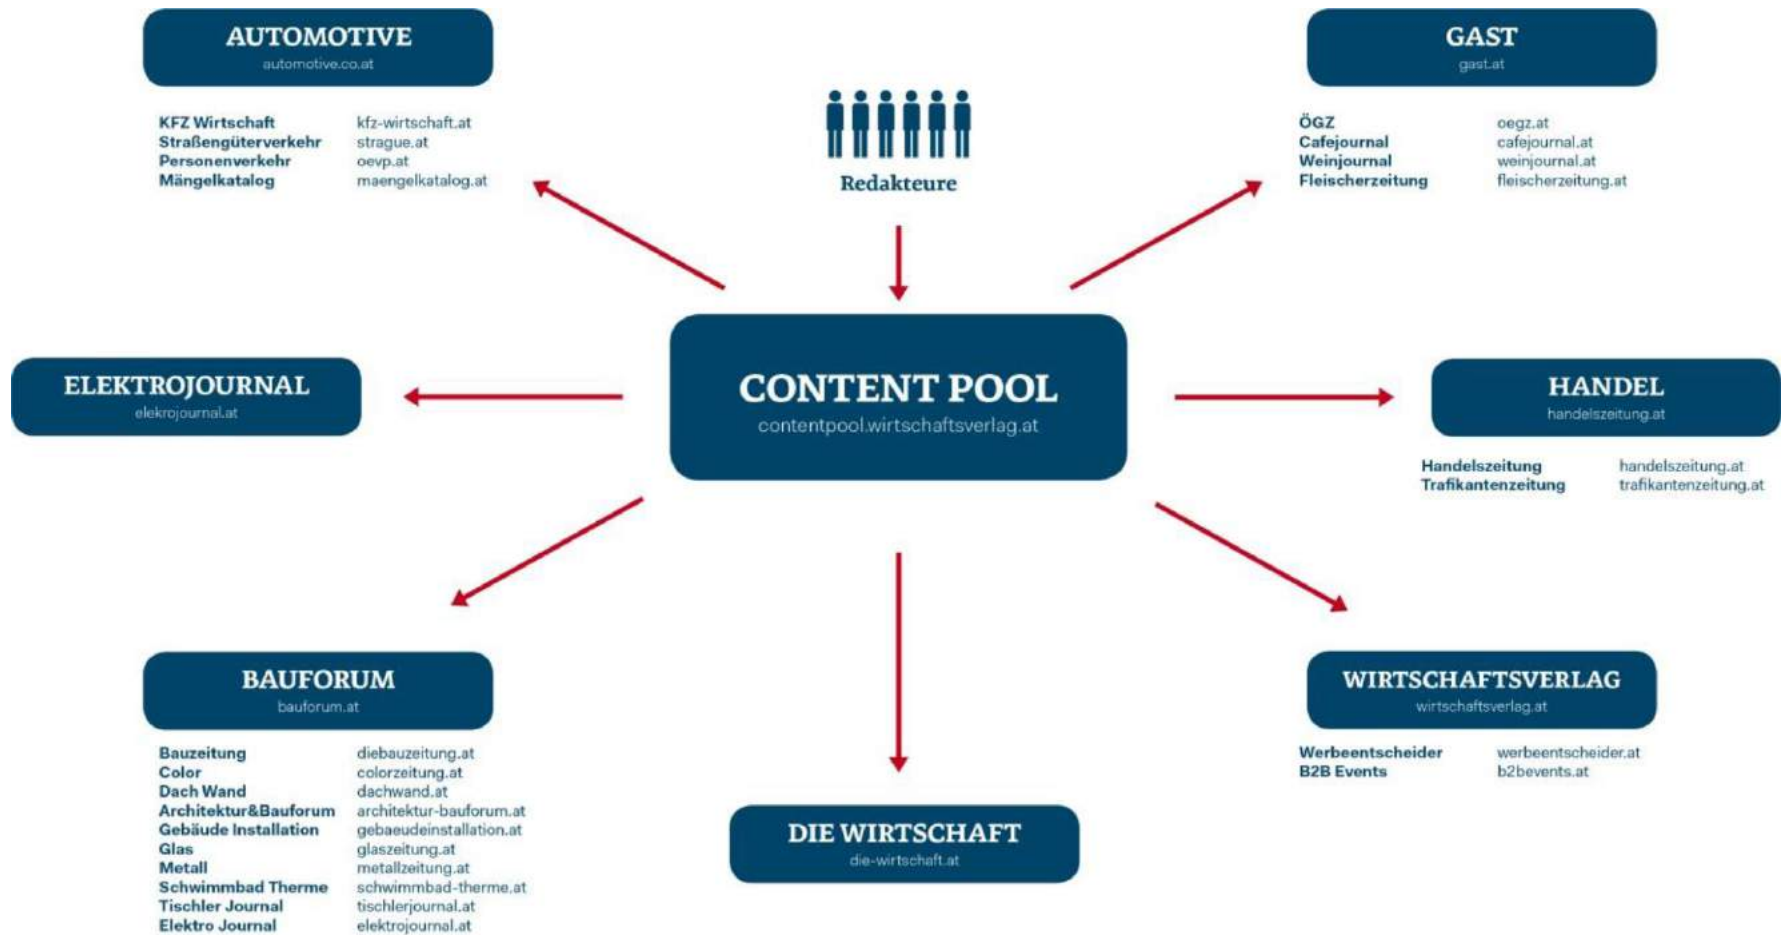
AUTOMOTIVE
automotive.co.at

| | |
|---|---|
| KFZ Wirtschaft | kfz-wirtschaft.at |
| Straßengüterverkehr | strague.at |
| Personenverkehr | oevp.at |
| Mängelkatalog | maengelkatalog.at |

Redakteure

GAST
gast.at

| | |
|---|---|
| ÖGZ | oegz.at |
| Cafejournal | cafejournal.at |
| Weinjournal | weinjournal.at |
| Fleischerzeitung | fleischerzeitung.at |

ELEKTROJOURNAL
elekrojournal.at

CONTENT POOL
contentpool.wirtschaftsverlag.at

HANDEL
handelszeitung.at

| | |
|---|---|
| Handelszeitung | handelszeitung.at |
| Trafikantenzeitung | trafikantenzeitung.at |

BAUFORUM
bauforum.at

| | |
|---|---|
| Bauzeitung | diebauzeitung.at |
| Color | colorzeitung.at |
| Dach Wand | dachwand.at |
| Architektur&Bauforum | architektur-bauforum.at |
| Gebäude Installation | gebaeudeinstallation.at |
| Glas | glaszeitung.at |
| Metall | metallzeitung.at |
| Schwimmbad Therme | schwimmbad-therme.at |
| Tischler Journal | tischlerjournal.at |
| Elektro Journal | elektrojournal.at |

DIE WIRTSCHAFT
die-wirtschaft.at

WIRTSCHAFTSVERLAG
wirtschaftsverlag.at

| | |
|---|---|
| Werbeentscheider | werbeentscheider.at |
| B2B Events | b2bevents.at |